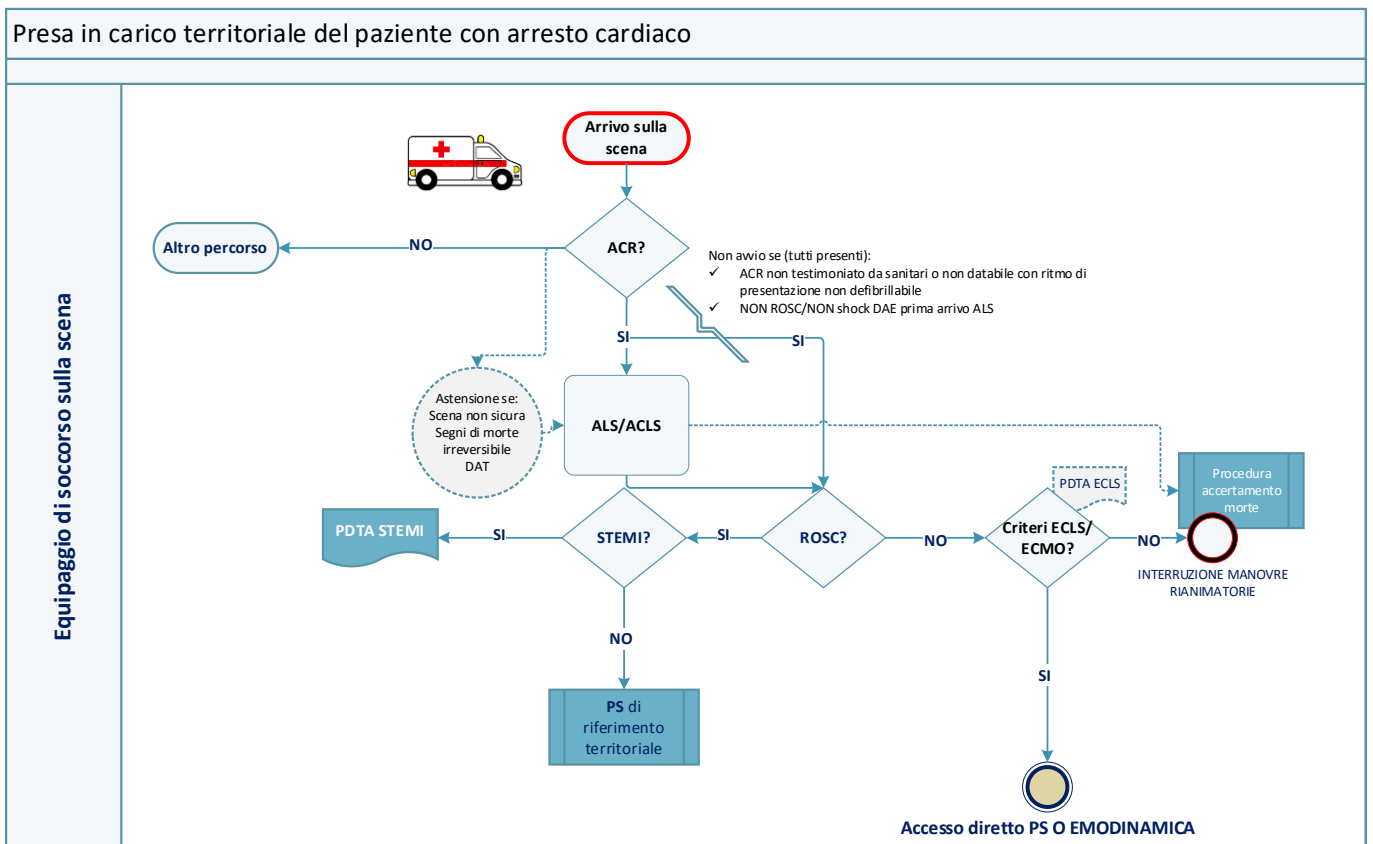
Presa in carico territoriale del paziente con arresto cardiaco

Equipaggio di soccorso sulla scena

Arrivo sulla scena

ACR?

NO

Altro percorso

Non avvio se (tutti presenti):
✓ ACR non testimoniato da sanitari o non databile con ritmo di presentazione non defibrillabile
✓ NON ROSC/NON shock DAE prima arrivo ALS

SI

SI

Astensione se:
Scena non sicura
Segni di morte irreversibile
DAT

ALS/ACLS

PDTA ECLS

Procedura accertamento morte

PDTA STEMI

SI

STEMI?

SI

ROSC?

NO

Criteri ECLS/ ECMO?

NO

INTERRUZIONE MANOVRE RIANIMATORIE

NO

PS di riferimento territoriale

SI

Accesso diretto PS O EMODINAMICA